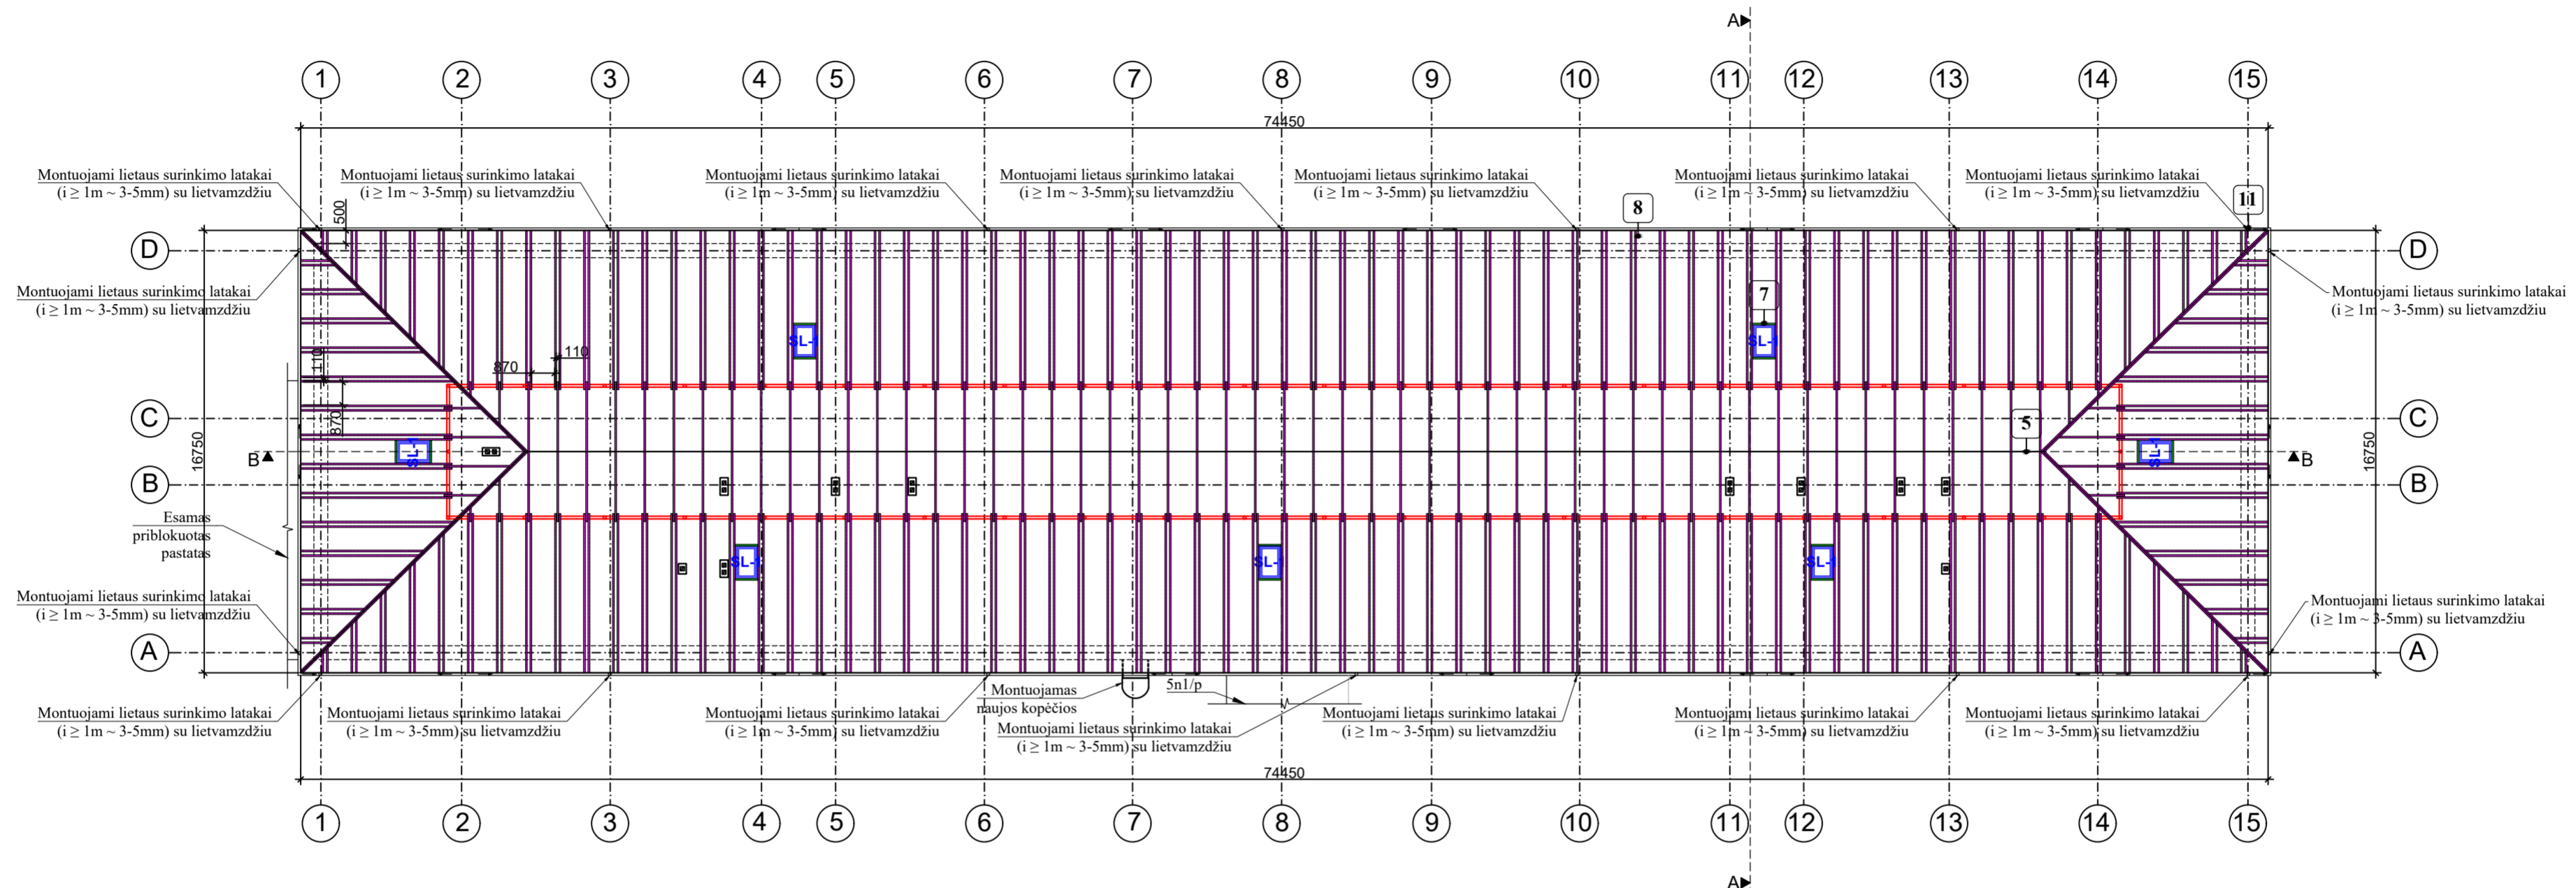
A

1 2 3 4 5 6 7 8 9 10 11 12 13 14 15

74450

Montuojami lietaus surinkimo latakai ($i \geq 1m \sim 3$-5mm) su lietvamzdžiu

Montuojami lietaus surinkimo latakai ($i \geq 1m \sim 3$-5mm) su lietvamzdžiu

Montuojami lietaus surinkimo latakai ($i \geq 1m \sim 3$-5mm) su lietvamzdžiu

Montuojami lietaus surinkimo latakai ($i \geq 1m \sim 3$-5mm) su lietvamzdžiu

Montuojami lietaus surinkimo latakai ($i \geq 1m \sim 3$-5mm) su lietvamzdžiu

Montuojami lietaus surinkimo latakai ($i \geq 1m \sim 3$-5mm) su lietvamzdžiu

Montuojami lietaus surinkimo latakai ($i \geq 1m \sim 3$-5mm) su lietvamzdžiu

8

11

500

D

Montuojami lietaus surinkimo latakai ($i \geq 1m \sim 3$-5mm) su lietvamzdžiu

Montuojami lietaus surinkimo latakai ($i \geq 1m \sim 3$-5mm) su lietvamzdžiu

7

SL-1

SL-1

110

870

110

370

C

16750

B

SL-1

5

SL-1

16750

B

Esamas priblokuotas pastatas

SL-1

SL-1

SL-1

Montuojami lietaus surinkimo latakai ($i \geq 1m \sim 3$-5mm) su lietvamzdžiu

Montuojami lietaus surinkimo latakai ($i \geq 1m \sim 3$-5mm) su lietvamzdžiu

A

Montuojamas naujos kopėčios

5n1/p

Montuojami lietaus surinkimo latakai ($i \geq 1m \sim 3$-5mm) su lietvamzdžiu

Montuojami lietaus surinkimo latakai ($i \geq 1m \sim 3$-5mm) su lietvamzdžiu

Montuojami lietaus surinkimo latakai ($i \geq 1m \sim 3$-5mm) su lietvamzdžiu

Montuojami lietaus surinkimo latakai ($i \geq 1m \sim 3$-5mm) su lietvamzdžiu

Montuojami lietaus surinkimo latakai ($i \geq 1m \sim 3$-5mm) su lietvamzdžiu

Montuojami lietaus surinkimo latakai ($i \geq 1m \sim 3$-5mm) su lietvamzdžiu

Montuojami lietaus surinkimo latakai ($i \geq 1m \sim 3$-5mm) su lietvamzdžiu

74450

1 2 3 4 5 6 7 8 9 10 11 12 13 14 15

A